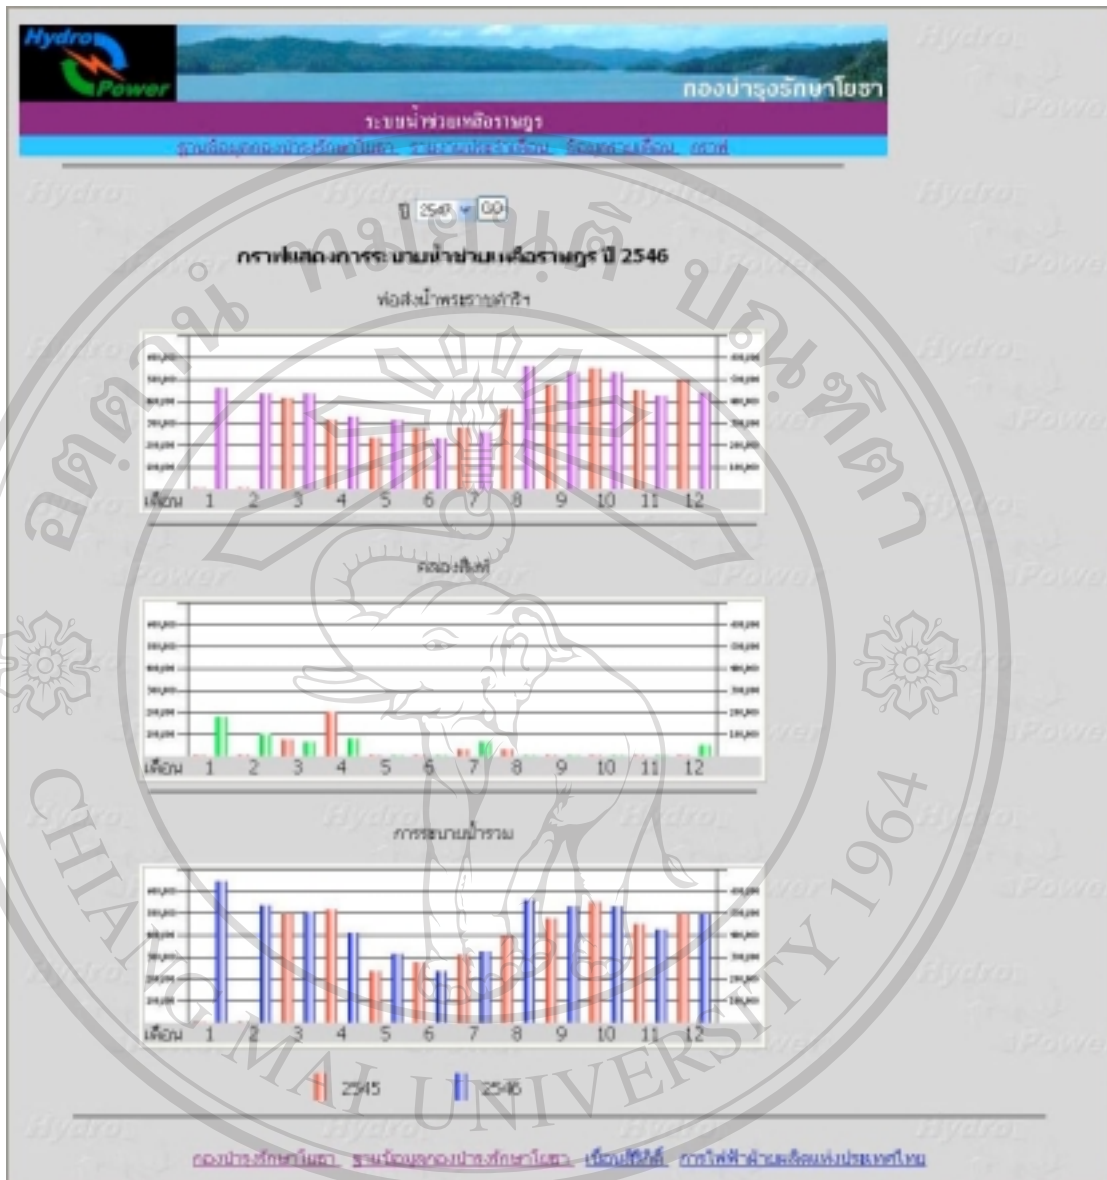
Hydro Power

กองบำรุงรักษาโยธา

ระบบน้ำช่วยเหลือราษฎร

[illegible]

ปี 2546 GO

กราฟแสดงการระบายน้ำช่วยเหลือราษฎร ปี 2546

ท่อส่งน้ำพระราชดำริ

เดือน 1 2 3 4 5 6 7 8 9 10 11 12

คลองสินธุ์

เดือน 1 2 3 4 5 6 7 8 9 10 11 12

การระบายน้ำราม

เดือน 1 2 3 4 5 6 7 8 9 10 11 12

2545 2546

กองบำรุงรักษาโยธา ฐานข้อมูลกองบำรุงรักษาโยธา เขื่อนศรีนครินทร์ การไฟฟ้าฝ่ายผลิตแห่งประเทศไทย

CHIANG MAI UNIVERSITY 1964